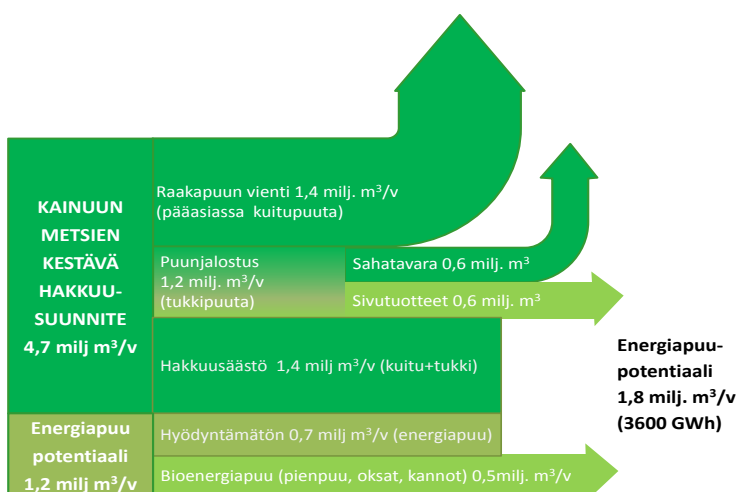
KAINUUN METSIEN KESTÄVÄ HAKKUU-SUUNNITE 4,7 milj m$^3$/v

Raakapuun vienti 1,4 milj. m$^3$/v (pääasiassa kuitupuuta)

Puunjalostus 1,2 milj. m$^3$/v (tukkipuuta)

Sahatavara 0,6 milj. m$^3$

Sivutuotteet 0,6 milj. m$^3$

Hakkuusäästö 1,4 milj m$^3$/v (kuitu+tukki)

Energiapuu potentiaali 1,2 milj m$^3$/v

Hyödyntämätön 0,7 milj m$^3$/v (energiapuu)

Bioenergiapuu (pienpuu, oksat, kannot) 0,5milj. m$^3$/v

Energiapuu-potentiaali 1,8 milj. m$^3$/v (3600 GWh)